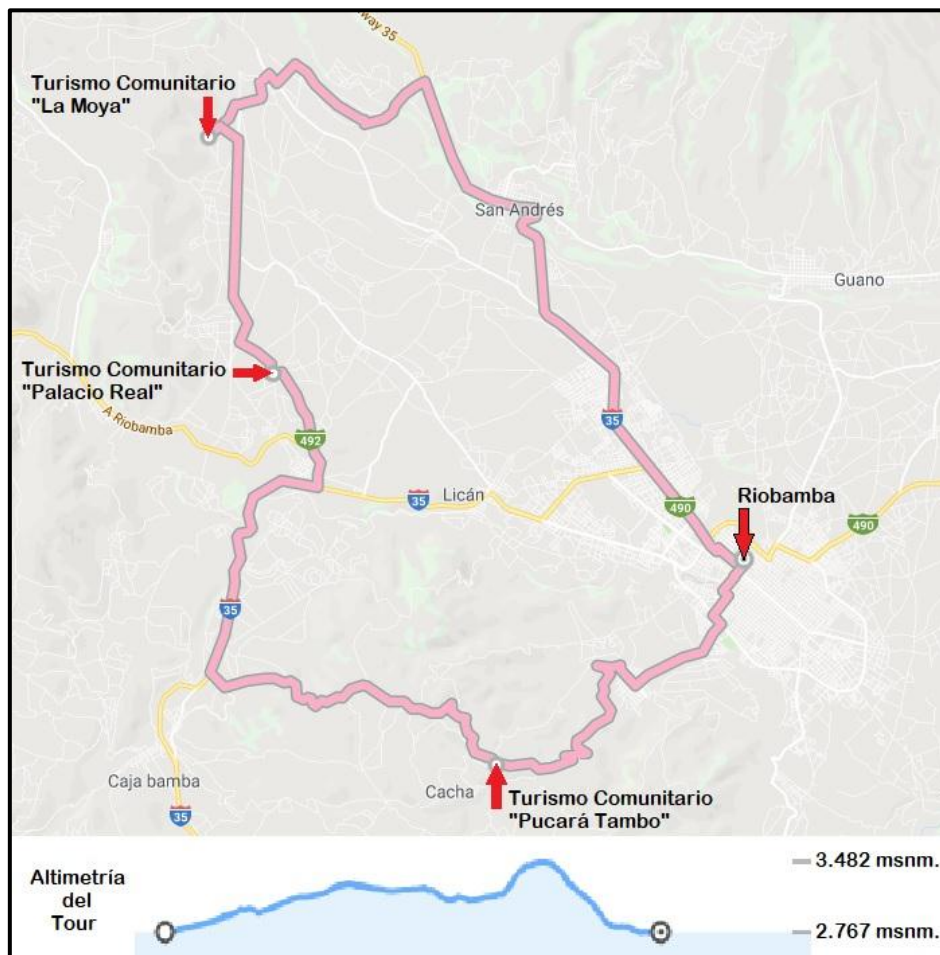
way 35

Turismo Comunitario "La Moya"

San Andrés

Guano

Turismo Comunitario "Palacio Real"

A Riobamba

492

35

Licán

35

490

Riobamba

490

35

Caja bamba

35

Cacha

Turismo Comunitario "Pucará Tambo"

Altimetría del Tour

3.482 msnm.

2.767 msnm.